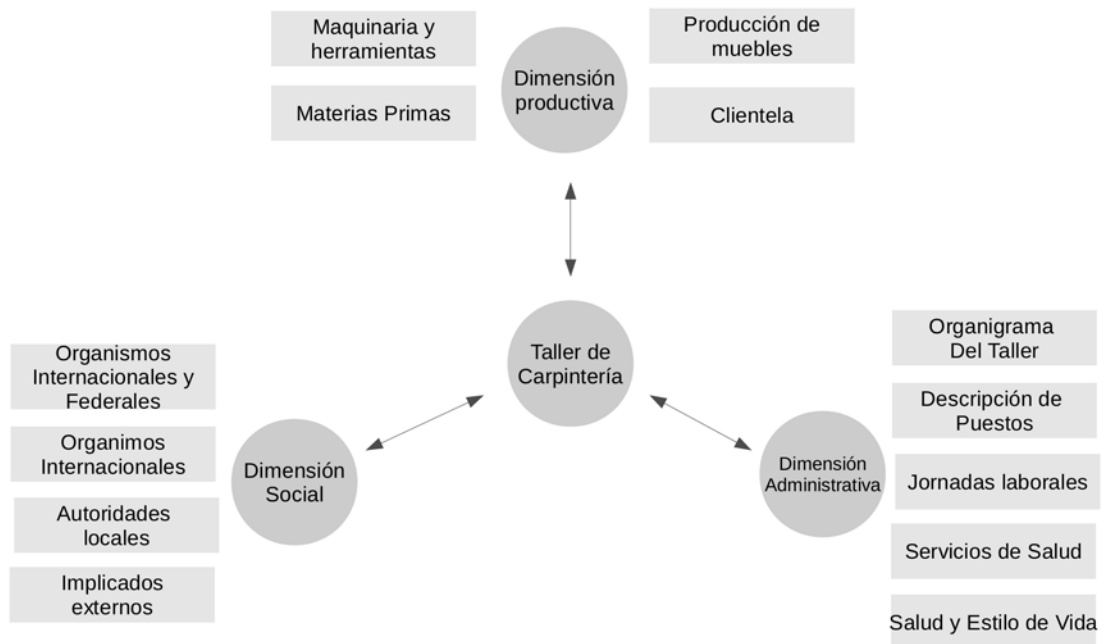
Maquinaria y herramientas

Materias Primas

Dimensión productiva

Producción de muebles

Clientela

Taller de Carpintería

Organismos Internacionales y Federales

Organimos Internacionales

Autoridades locales

Implicados externos

Dimensión Social

Dimensión Administrativa

Organigrama Del Taller

Descripción de Puestos

Jornadas laborales

Servicios de Salud

Salud y Estilo de Vida